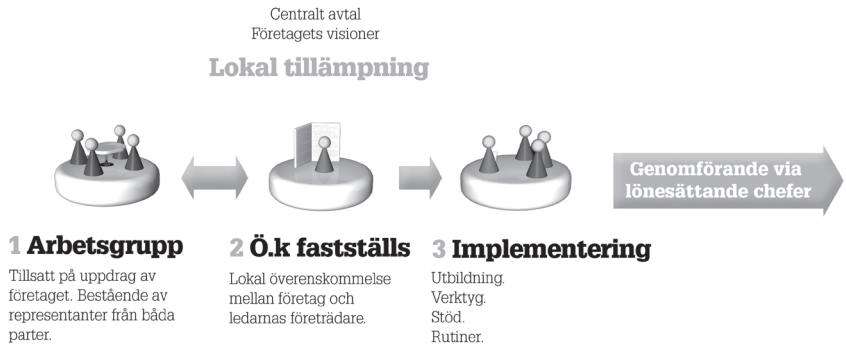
Centralt avtal
Företagets visioner

Lokal tillämpning

Genomförande via lönesättande chefer

1 Arbetsgrupp

Tillsatt på uppdrag av företaget. Bestående av representanter från båda parter.

2 Ö.k fastställs

Lokal överenskommelse mellan företag och ledarnas företrädare.

3 Implementering

Utbildning.
Verktyg.
Stöd.
Rutiner.